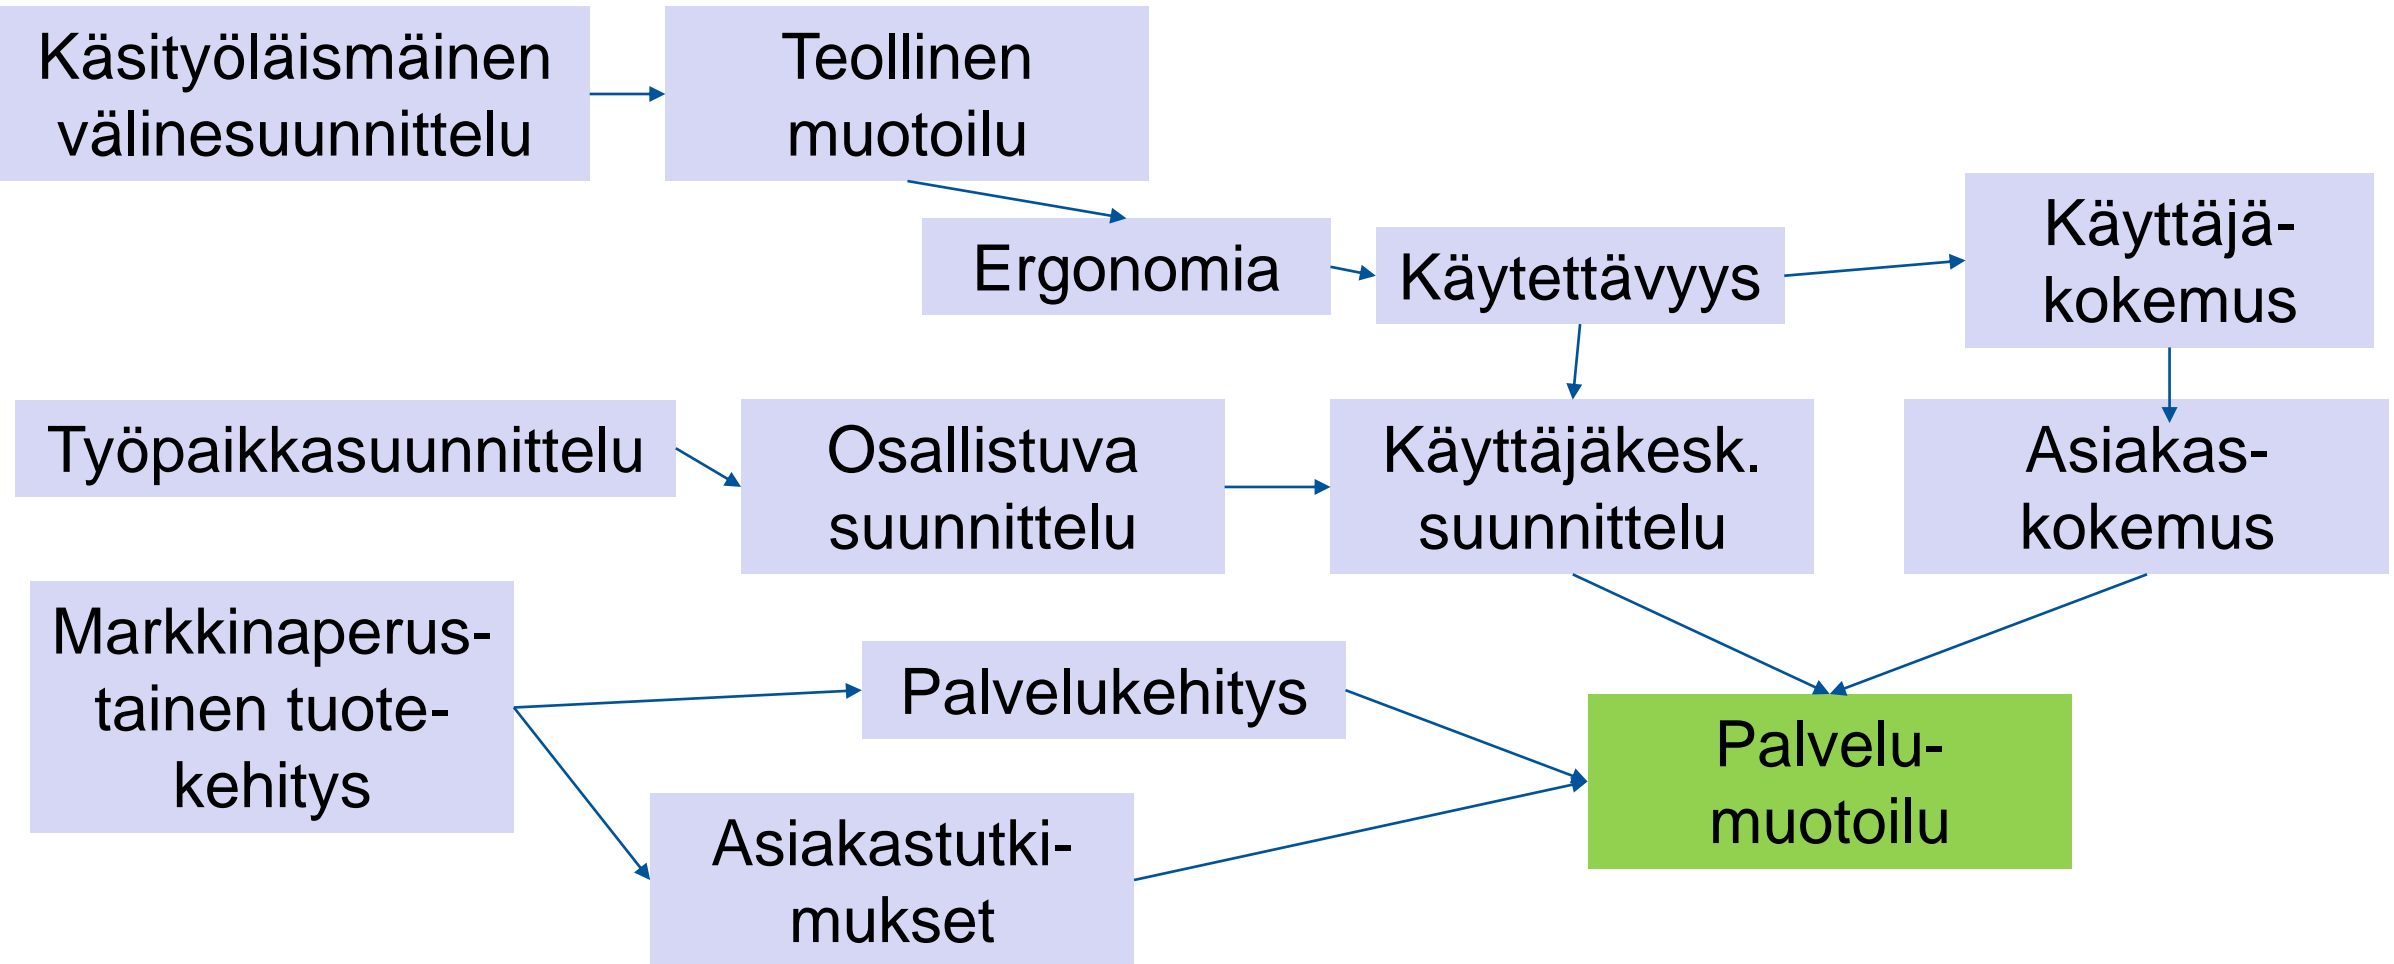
Käsityöläismäinen välinesuunnittelu

Teollinen muotoilu

Ergonomia

Käytettävyys

Käyttäjäkokemus

Työpaikkasuunnittelu

Osallistuva suunnittelu

Käyttäjäkesk. suunnittelu

Asiakaskokemus

Markkinaperustainen tuotekehitys

Palvelukehitys

Palvelumuotoilu

Asiakastutkimukset